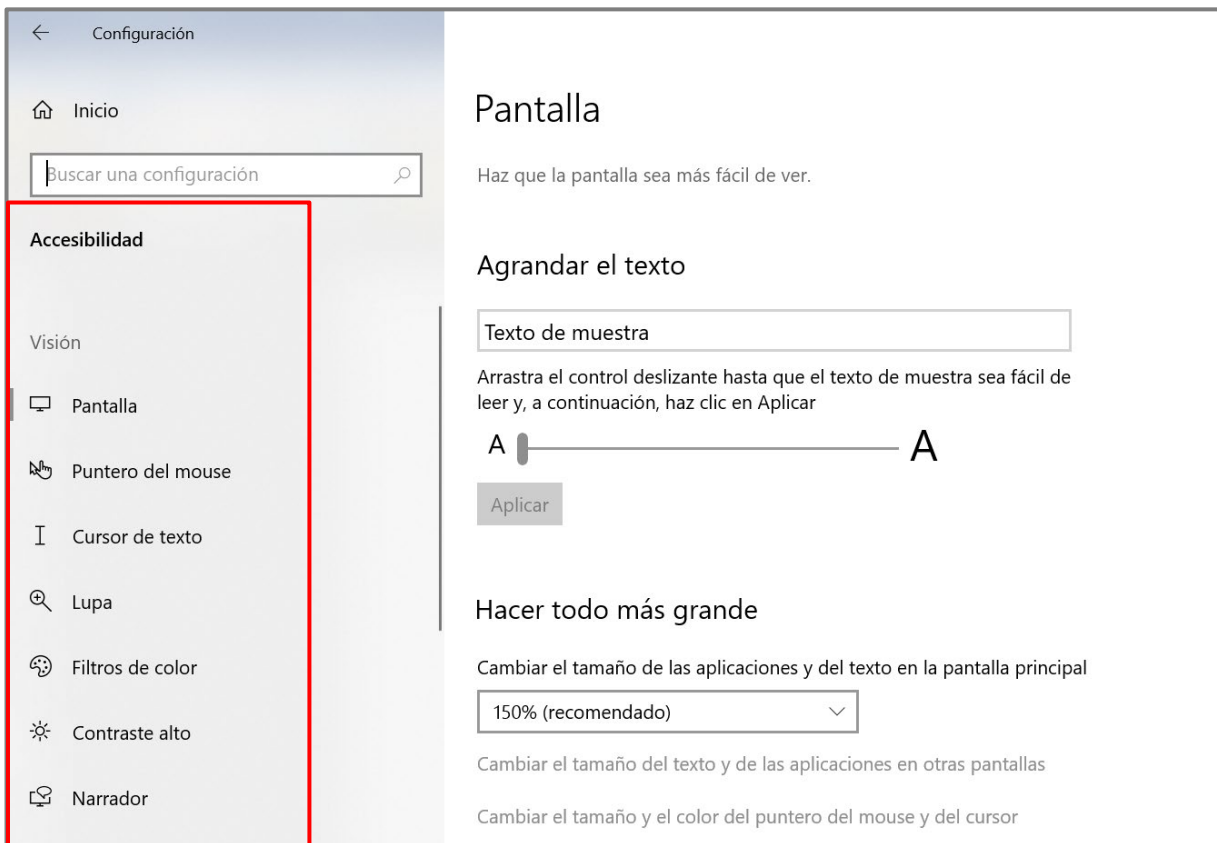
Configuración

Inicio

Buscar una configuración

Accesibilidad

Visión

Pantalla

Puntero del mouse

Cursor de texto

Lupa

Filtros de color

Contraste alto

Narrador

Pantalla

Haz que la pantalla sea más fácil de ver.

Agrandar el texto

Texto de muestra

Arrastra el control deslizante hasta que el texto de muestra sea fácil de leer y, a continuación, haz clic en Aplicar

A A

Aplicar

Hacer todo más grande

Cambiar el tamaño de las aplicaciones y del texto en la pantalla principal

150% (recomendado)

Cambiar el tamaño del texto y de las aplicaciones en otras pantallas

Cambiar el tamaño y el color del puntero del mouse y del cursor